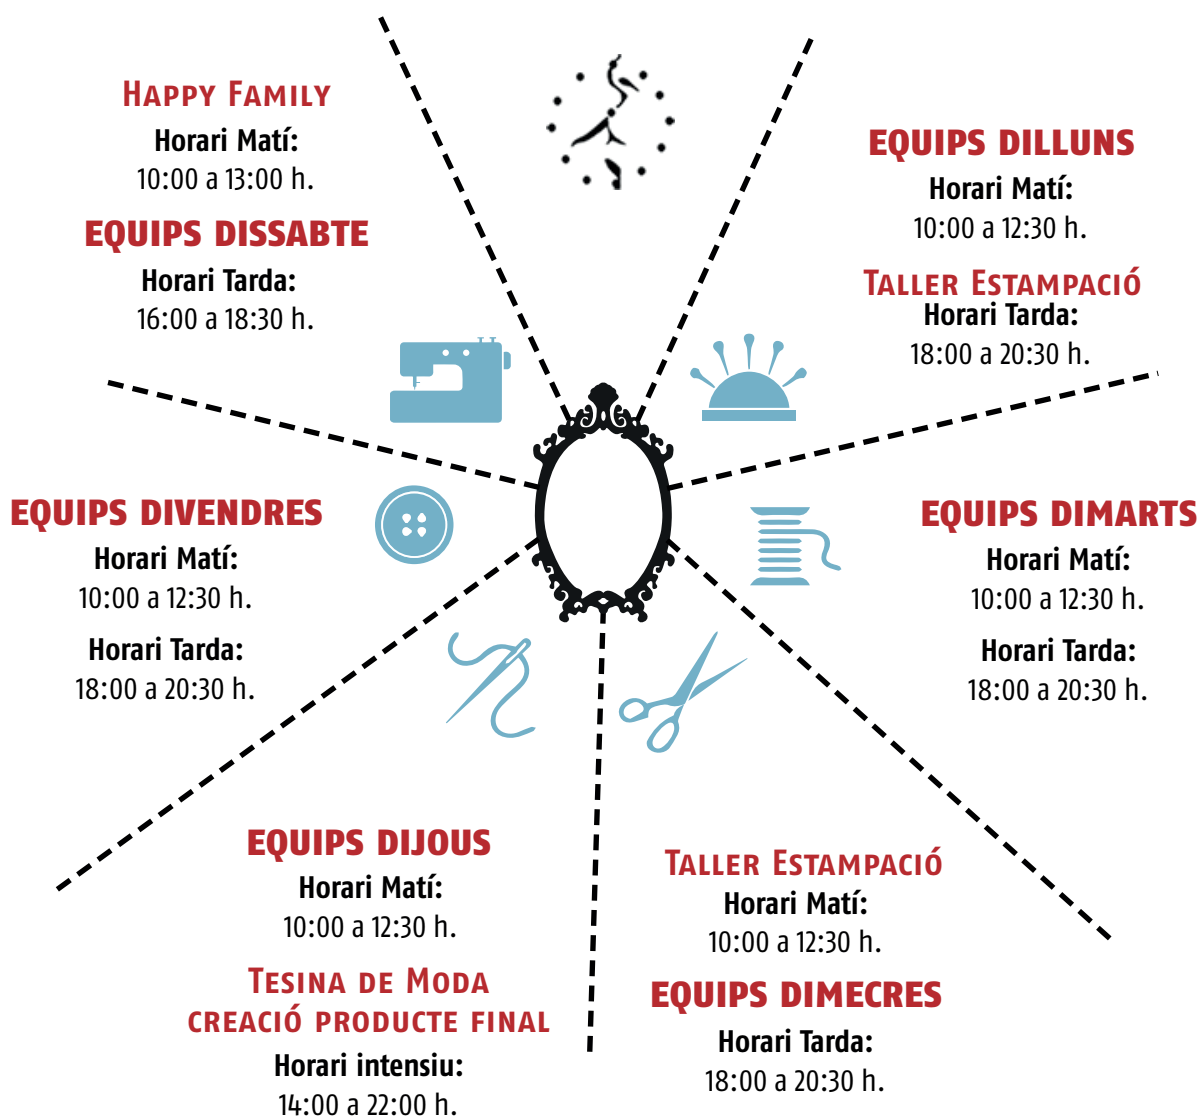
Happy Family
Horari Matí:
10:00 a 13:00 h.

EQUIPS DISSABTE
Horari Tarda:
16:00 a 18:30 h.

EQUIPS DILLUNS
Horari Matí:
10:00 a 12:30 h.

Taller Estampació
Horari Tarda:
18:00 a 20:30 h.

EQUIPS DIVENDRES
Horari Matí:
10:00 a 12:30 h.
Horari Tarda:
18:00 a 20:30 h.

EQUIPS DIMARTS
Horari Matí:
10:00 a 12:30 h.
Horari Tarda:
18:00 a 20:30 h.

EQUIPS DIJOUS
Horari Matí:
10:00 a 12:30 h.

Tesina de Moda
creació producte final
Horari intensiu:
14:00 a 22:00 h.

Taller Estampació
Horari Matí:
10:00 a 12:30 h.

EQUIPS DIMECRES
Horari Tarda:
18:00 a 20:30 h.